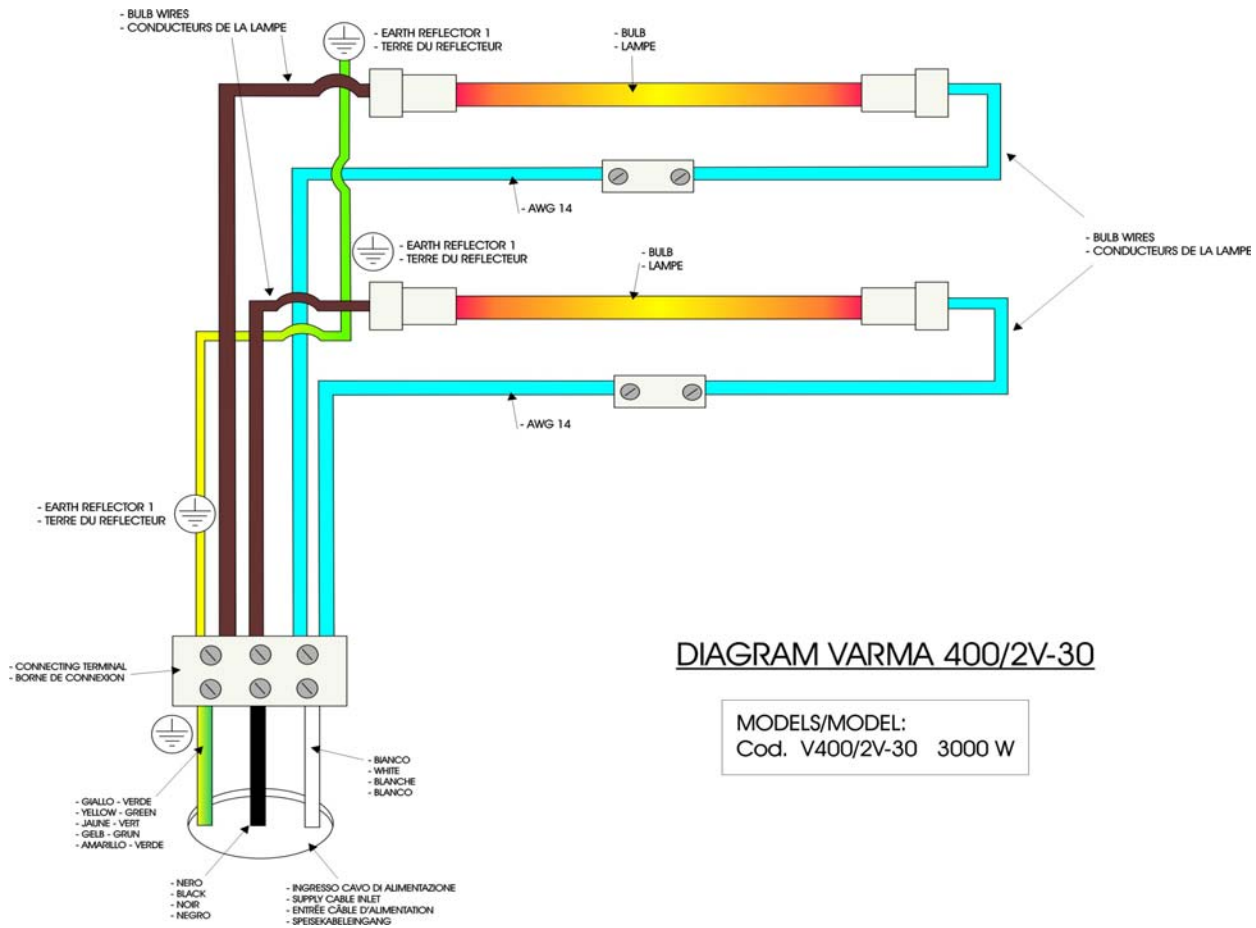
- BULB WIRES
- CONDUCTEURS DE LA LAMPE

- EARTH REFLECTOR 1
- TERRE DU REFLECTEUR

- BULB
- LAMPE

- AWG 14

- EARTH REFLECTOR 1
- TERRE DU REFLECTEUR

- BULB
- LAMPE

- BULB WIRES
- CONDUCTEURS DE LA LAMPE

- AWG 14

- EARTH REFLECTOR 1
- TERRE DU REFLECTEUR

- CONNECTING TERMINAL
- BORNE DE CONNEXION

DIAGRAM VARMA 400/2V-30

MODELS/MODEL:
Cod. V400/2V-30 3000 W

- BIANCO
- WHITE
- BLANCHE
- BLANCO

- GIALLO - VERDE
- YELLOW - GREEN
- JAUNE - VERT
- GELB - GRUN
- AMARILLO - VERDE

- NERO
- BLACK
- NOIR
- NEGRO

- INGRESSO CAVO DI ALIMENTAZIONE
- SUPPLY CABLE INLET
- ENTRÉE CÂBLE D'ALIMENTATION
- SPEISEKABELEINGANG